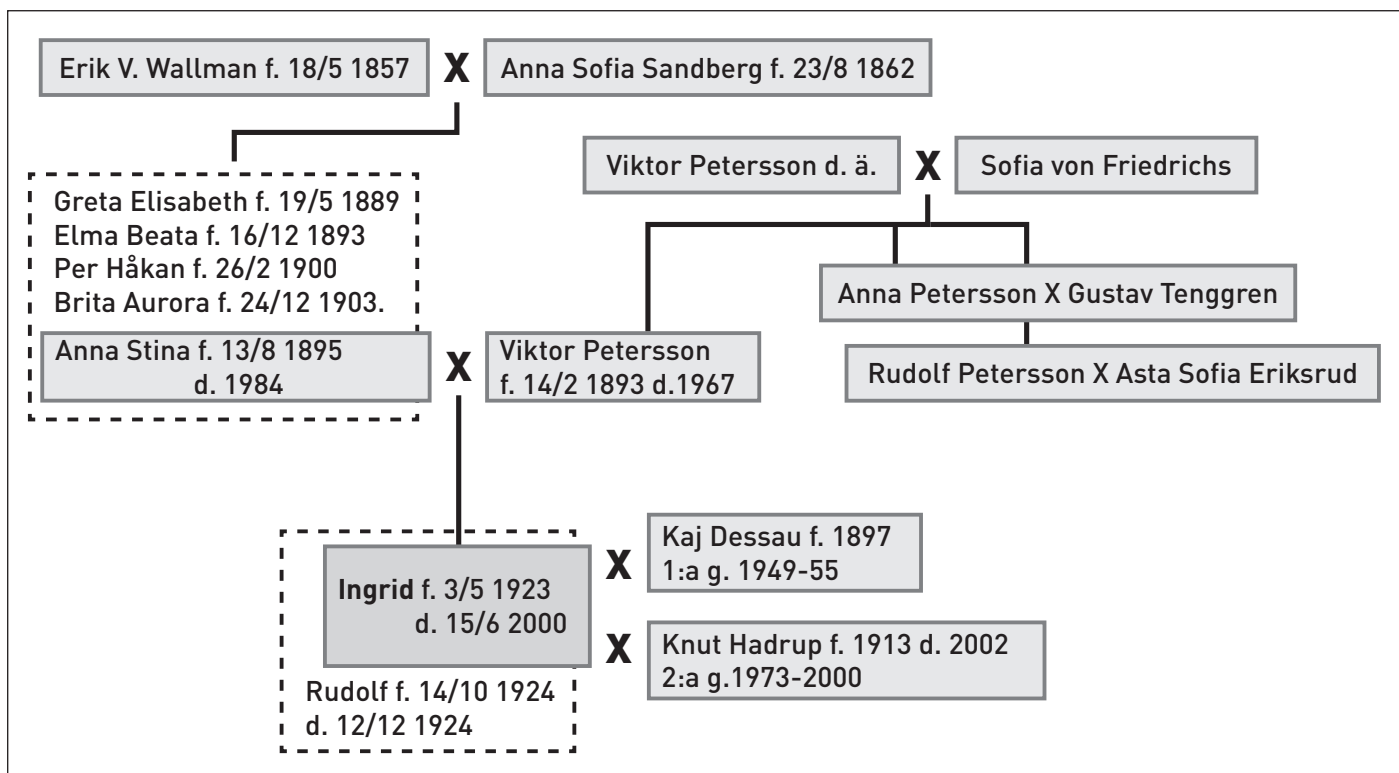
Erik V. Wallman f. 18/5 1857 X Anna Sofia Sandberg f. 23/8 1862

Viktor Petersson d. ä. X Sofia von Friedrichs

Greta Elisabeth f. 19/5 1889
Elma Beata f. 16/12 1893
Per Håkan f. 26/2 1900
Brita Aurora f. 24/12 1903.

Anna Petersson X Gustav Tenggren

Anna Stina f. 13/8 1895 d. 1984

X

Viktor Petersson f. 14/2 1893 d.1967

Rudolf Petersson X Asta Sofia Eriksrud

Ingrid f. 3/5 1923 d. 15/6 2000

X Kaj Dessau f. 1897 1:a g. 1949-55

X Knut Hadrup f. 1913 d. 2002 2:a g.1973-2000

Rudolf f. 14/10 1924 d. 12/12 1924